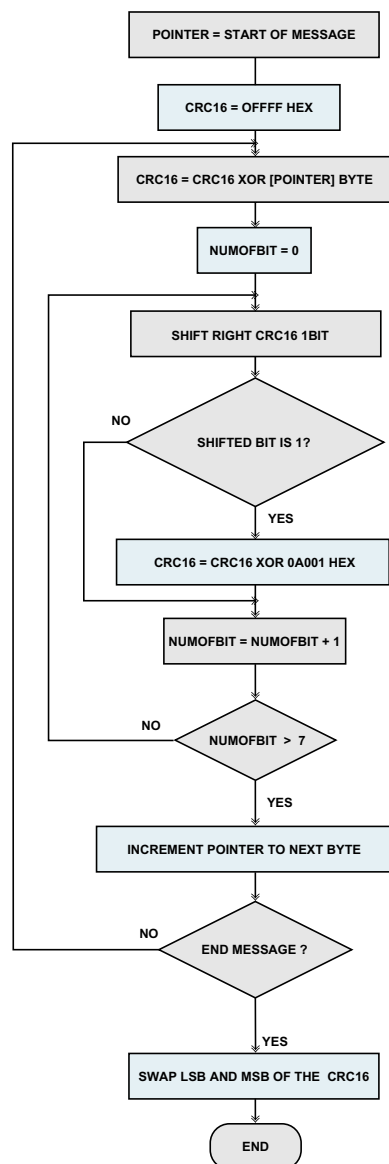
POINTER = START OF MESSAGE

CRC16 = OFFFF HEX

CRC16 = CRC16 XOR [POINTER] BYTE

NUMOFBIT = 0

SHIFT RIGHT CRC16 1BIT

NO

SHIFTED BIT IS 1?

YES

CRC16 = CRC16 XOR 0A001 HEX

NUMOFBIT = NUMOFBIT + 1

NO

NUMOFBIT > 7

YES

INCREMENT POINTER TO NEXT BYTE

NO

END MESSAGE ?

YES

SWAP LSB AND MSB OF THE CRC16

END